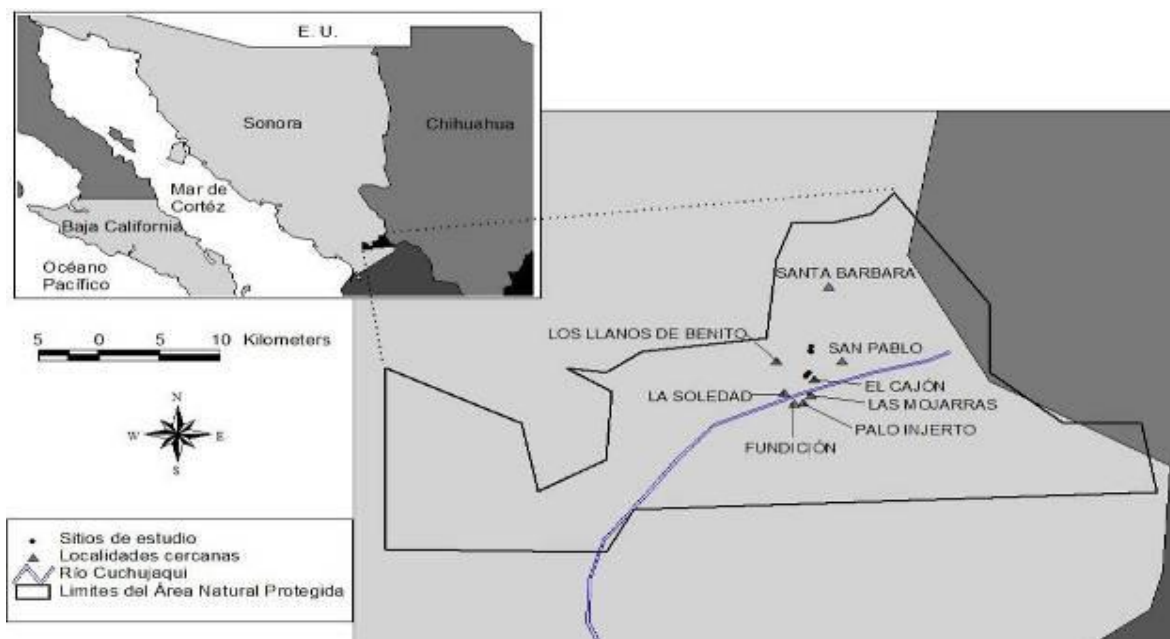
E. U.
Sonora
Chihuahua
Mar de Cortéz
Baja California
Océano Pacífico

5 0 5 10 Kilometers

N
W E
S

SANTA BARBARA
LOS LLANOS DE BENITO
SAN PABLO
EL CAJÓN
LA SOLEDAD
LAS MOJARRAS
PALO INJERTO
FUNDICIÓN

Sitios de estudio
Localidades cercanas
Río Cuchujaqui
Limites del Área Natural Protegida